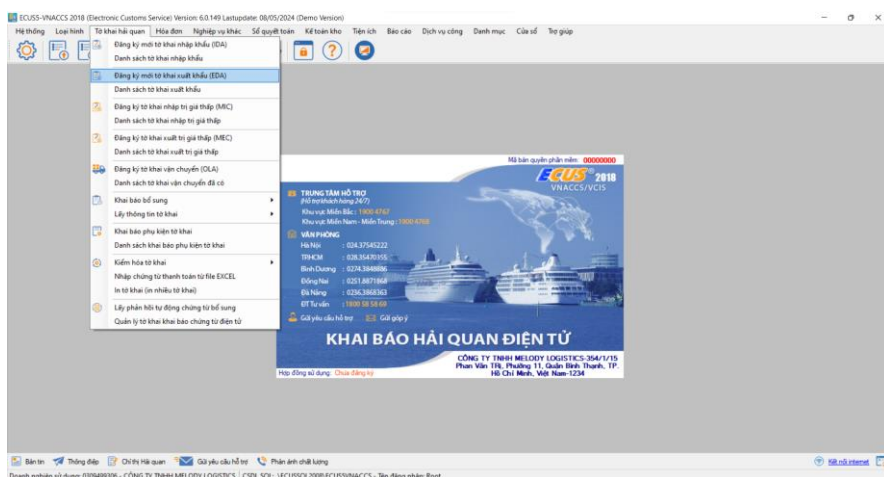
ECUSS-VNACCS 2018 (Electronic Customs Service) Version: 6.0.149 Lastupdate: 08/05/2024 (Demo Version)

Hệ thống Loại hình Tờ khai hải quan Hóa đơn Nghiệp vụ khác Sổ quyết toán Kế toán kho Tiện ích Báo cáo Dịch vụ công Danh mục Cửa sổ Trợ giúp

Đăng ký mới tờ khai nhập khẩu (IDA)
Danh sách tờ khai nhập khẩu
Đăng ký mới tờ khai xuất khẩu (EDA)
Danh sách tờ khai xuất khẩu
Đăng ký tờ khai nhập trị giá thấp (MIC)
Danh sách tờ khai nhập trị giá thấp
Đăng ký tờ khai xuất trị giá thấp (MEC)
Danh sách tờ khai xuất trị giá thấp
Đăng ký tờ khai vận chuyển (OLA)
Danh sách tờ khai vận chuyển đã có
Khai báo bổ sung
Lấy thông tin tờ khai
Khai báo phụ kiện tờ khai
Danh sách khai báo phụ kiện tờ khai
Kiểm hóa tờ khai
Nhập chứng từ thanh toán từ file EXCEL
In tờ khai (in nhiều tờ khai)
Lấy phản hồi tự động chứng từ bổ sung
Quản lý tờ khai khai báo chứng từ điện tử

Mã bản quyền phần mềm: 00000000
ECUS 2018
VNACCS/VCIS
TRUNG TÂM HỖ TRỢ
(Hỗ trợ khách hàng 24/7)
Khu vực Miền Bắc: 1900 4767
Khu vực Miền Nam - Miền Trung: 1900 4768
VĂN PHÒNG
Hà Nội : 024.37545222
TPHCM : 028.35470355
Bình Dương : 0274.3848886
Đồng Nai : 0251.8871868
Đà Nẵng : 0236.3868363
ĐT Tư vấn : 1800 58 58 69
Gửi yêu cầu hỗ trợ Gửi góp ý
KHAI BÁO HẢI QUAN ĐIỆN TỬ
CÔNG TY TNHH MELODY LOGISTICS-354/1/15 Phan Văn Trị, Phường 11, Quận Bình Thạnh, TP. Hồ Chí Minh, Việt Nam-1234
Hợp đồng sử dụng: Chưa đăng ký

Bản tin Thông điệp Chỉ thị Hải quan Gửi yêu cầu hỗ trợ Phản ánh chất lượng Kết nối internet
Doanh nghiệp sử dụng: 0309499306 - CÔNG TY TNHH MELODY LOGISTICS | CSDL SQL: \ECUSSQL2008\ECUSSVNACCS - Tên đăng nhập: Root